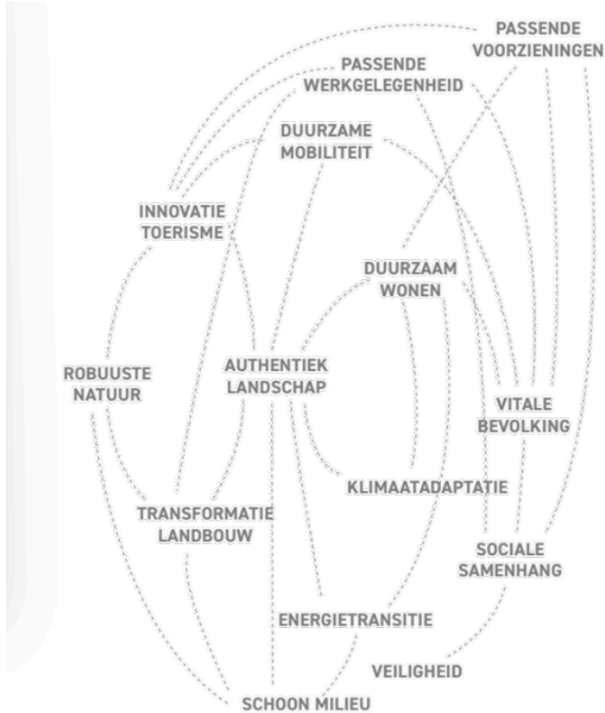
PASSENDE VOORZIENINGEN

PASSENDE WERKGELEGENHEID

DUURZAME MOBILITEIT

INNOVATIE TOERISME

DUURZAAM WONEN

ROBUUSTE NATUUR

AUTHENTIEK LANDSCHAP

VITALE BEVOLKING

KLIMAATADAPTATIE

TRANSFORMATIE LANDBOUW

SOCIALE SAMENHANG

ENERGIETRANSITIE

VEILIGHEID

SCHOON MILIEU